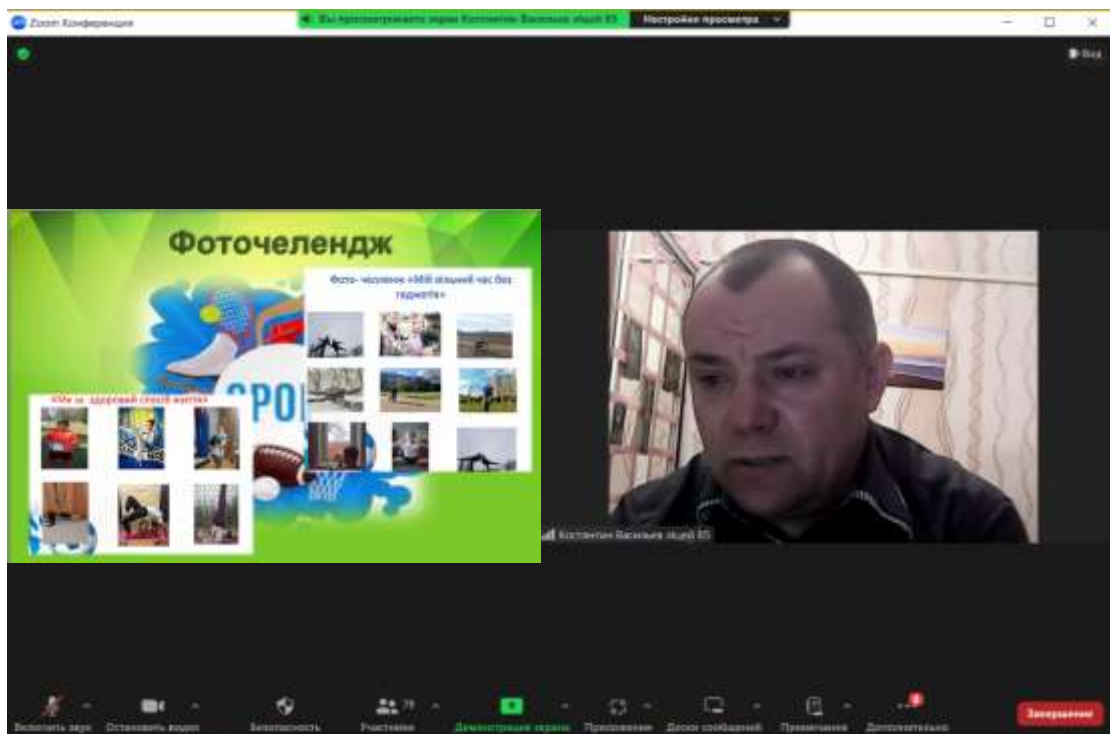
Zoom Конференция

Вы просматриваете экран Костянтин Васильев общеЗ 83

Настройки просмотра

Вид

Фоточеленндж

Фото- челенедж «Мій вільний час без гаджетів»

«Ми за здоровий спосіб життя»

SPO

Костянтин Васильев общеЗ 83

Включить звук

Остановить видео

Безопасность

Участники 79

Демонстрация экрана

Приложения

Доска сообщений

Примечания

Дополнительно

Завершение